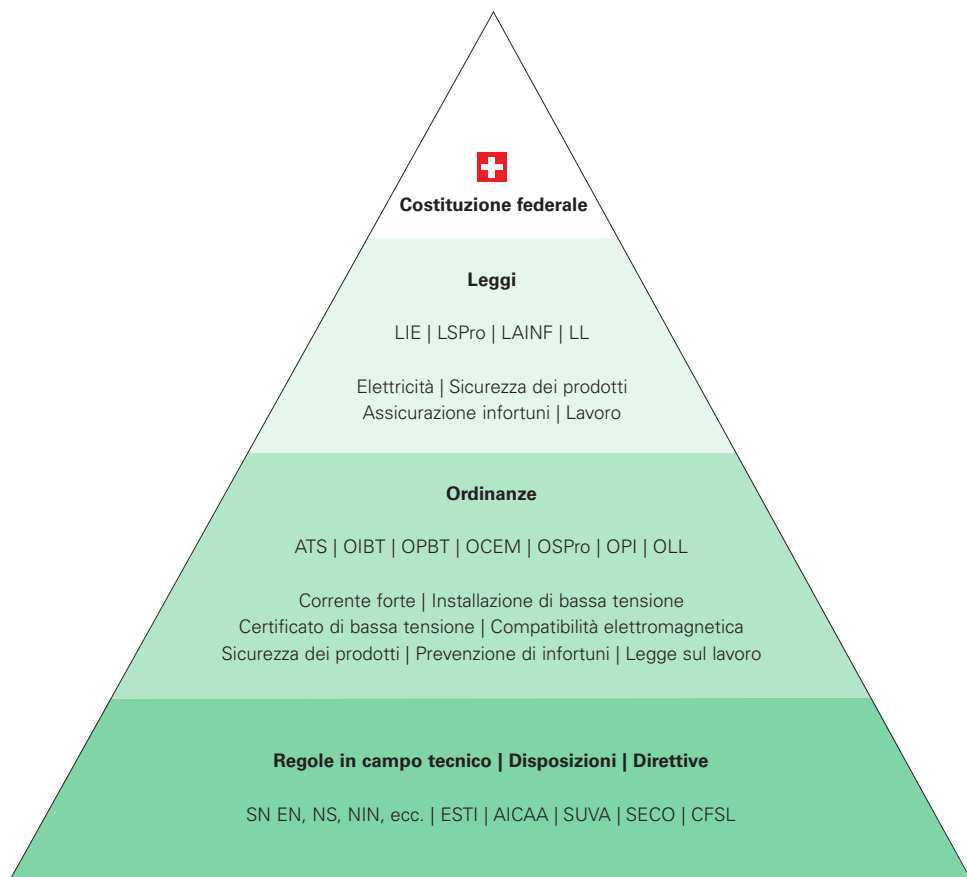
Costituzione federale

Leggi

LIE | LSPro | LAINF | LL

Elettricità | Sicurezza dei prodotti
Assicurazione infortuni | Lavoro

Ordinanze

ATS | OIBT | OPBT | OCEM | OSPro | OPI | OLL

Corrente forte | Installazione di bassa tensione
Certificato di bassa tensione | Compatibilità elettromagnetica
Sicurezza dei prodotti | Prevenzione di infortuni | Legge sul lavoro

Regole in campo tecnico | Disposizioni | Direttive

SN EN, NS, NIN, ecc. | ESTI | AICAA | SUVA | SECO | CFSL